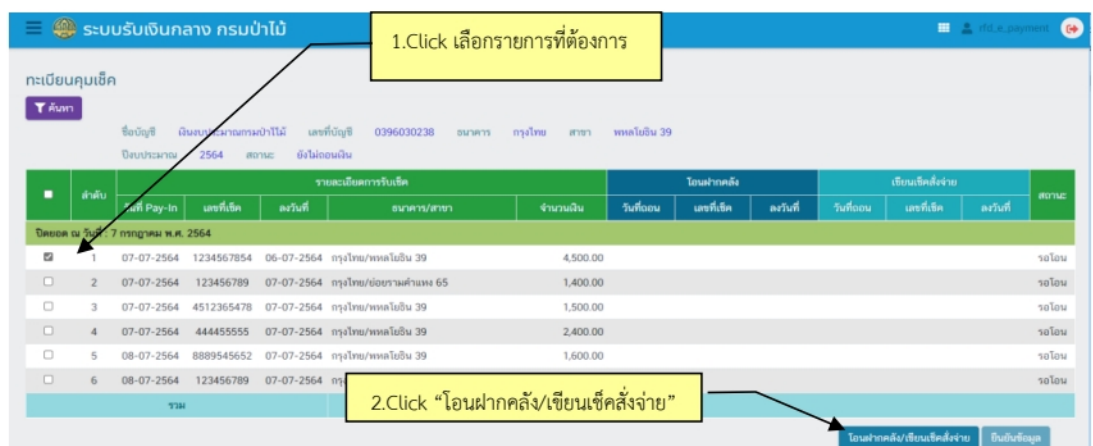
ระบบรับเงินกลาง กรมป่าไม้

rfd_e_payment

1.Click เลือกรายการที่ต้องการ

ทะเบียนคุมเช็ค

ค้นหา

ชื่อบัญชี เงินงบประมาณกรมป่าไม้ เลขที่บัญชี 0396030238 ธนาคาร กรุงไทย สาขา พหลโยธิน 39

ปีงบประมาณ 2564 สถานะ ยังไม่ถอนเงิน

| | ลำดับ | รายละเอียดการรับเช็ค | | | | | โอนฝากคลัง | | | เขียนเช็คสั่งจ่าย | | | สถานะ |
|---|---|---|---|---|---|---|---|---|---|---|---|---|---|
| | | วันที่ Pay-In | เลขที่เช็ค | ลงวันที่ | ธนาคาร/สาขา | จำนวนเงิน | วันที่ถอน | เลขที่เช็ค | ลงวันที่ | วันที่ถอน | เลขที่เช็ค | ลงวันที่ | |
| ปิดยอด ณ วันที่ : 7 กรกฎาคม พ.ศ. 2564 | | | | | | | | | | | | | |
| ☑ | 1 | 07-07-2564 | 1234567854 | 06-07-2564 | กรุงไทย/พหลโยธิน 39 | 4,500.00 | | | | | | | รอโอน |
| ☐ | 2 | 07-07-2564 | 123456789 | 07-07-2564 | กรุงไทย/ซอยรามคำแหง 65 | 1,400.00 | | | | | | | รอโอน |
| ☐ | 3 | 07-07-2564 | 4512365478 | 07-07-2564 | กรุงไทย/พหลโยธิน 39 | 1,500.00 | | | | | | | รอโอน |
| ☐ | 4 | 07-07-2564 | 444455555 | 07-07-2564 | กรุงไทย/พหลโยธิน 39 | 2,400.00 | | | | | | | รอโอน |
| ☐ | 5 | 08-07-2564 | 8889545652 | 07-07-2564 | กรุงไทย/พหลโยธิน 39 | 1,600.00 | | | | | | | รอโอน |
| ☐ | 6 | 08-07-2564 | 123456789 | 07-07-2564 | กรุงไ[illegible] | | | | | | | | รอโอน |
| | รวม | | | | | | | | | | | | |

2.Click “โอนฝากคลัง/เขียนเช็คสั่งจ่าย”

โอนฝากคลัง/เขียนเช็คสั่งจ่าย

ยืนยันข้อมูล